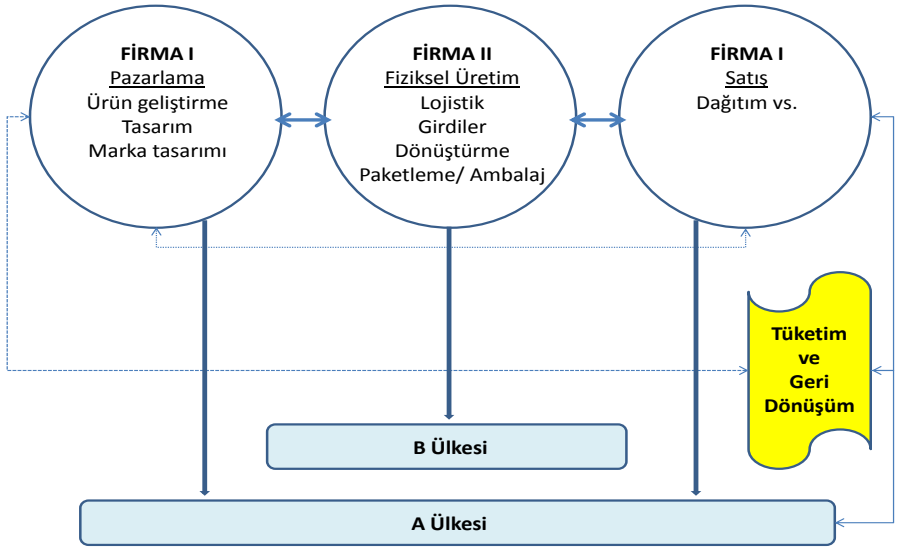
FİRMA I
Pazarlama
Ürün geliştirme
Tasarım
Marka tasarımı

FİRMA II
Fiziksel Üretim
Lojistik
Girdiler
Dönüştürme
Paketleme/ Ambalaj

FİRMA I
Satış
Dağıtım vs.

Tüketim ve Geri Dönüşüm

B Ülkesi

A Ülkesi